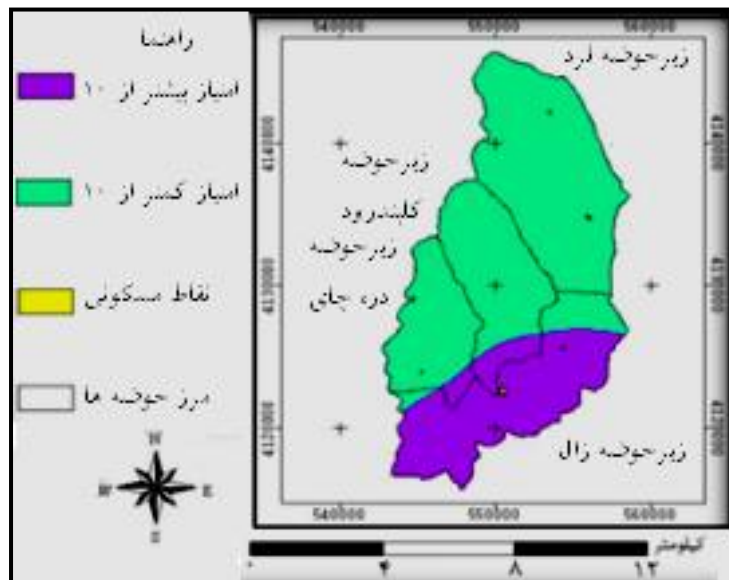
راهنما

امتیاز بیشتر از ۱۰

امتیاز کمتر از ۱۰

نقاط مسکونی

مرز حوضه ها

W
E
N
S

540000
550000
560000

4140000
4130000
4120000

زیرحوضه فرد

زیرحوضه کلیشدرود

زیرحوضه دره چای

زیرحوضه زال

کیلومتر
۰ ۴ ۸ ۱۲